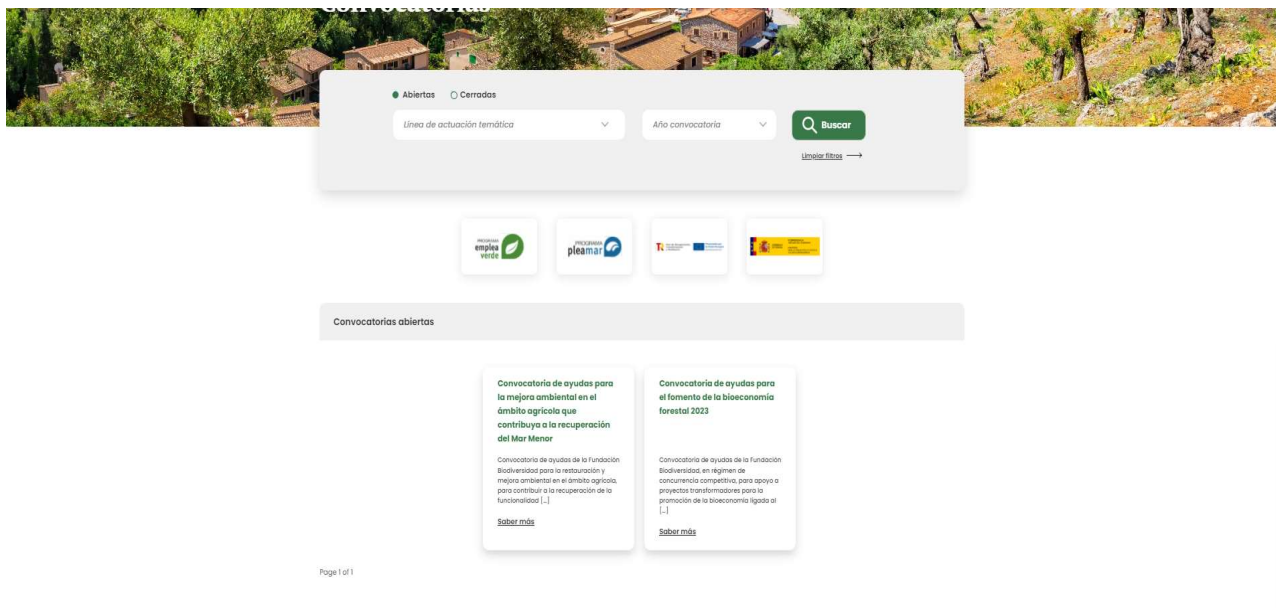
Convocatorias

Abiertas Cerradas

Línea de actuación temática

Año convocatoria

Buscar

Limpiar filtros

PROGRAMA empleaverde

PROGRAMA pleamar

Convocatorias abiertas

Convocatoria de ayudas para la mejora ambiental en el ámbito agrícola que contribuya a la recuperación del Mar Menor

Convocatoria de ayudas de la Fundación Biodiversidad para la restauración y mejora ambiental en el ámbito agrícola, para contribuir a la recuperación de la funcionalidad [...]

Saber más

Convocatoria de ayudas para el fomento de la bioeconomía forestal 2023

Convocatoria de ayudas de la Fundación Biodiversidad, en régimen de concurrencia competitiva, para apoyo a proyectos transformadores para la promoción de la bioeconomía ligada al [...]

Saber más

Page 1 of 1